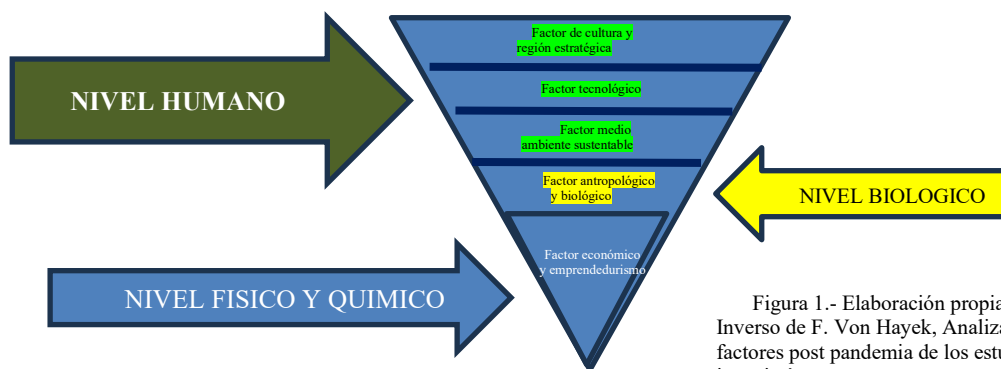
NIVEL HUMANO

Factor de cultura y región estratégica

Factor tecnológico

Factor medio ambiente sustentable

Factor antropológico y biológico

Factor económico y emprendedurismo

NIVEL BIOLOGICO

NIVEL FISICO Y QUIMICO

Figura 1.- Elaboración propia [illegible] Inverso de F. Von Hayek, Analiza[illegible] factores post pandemia de los estu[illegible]